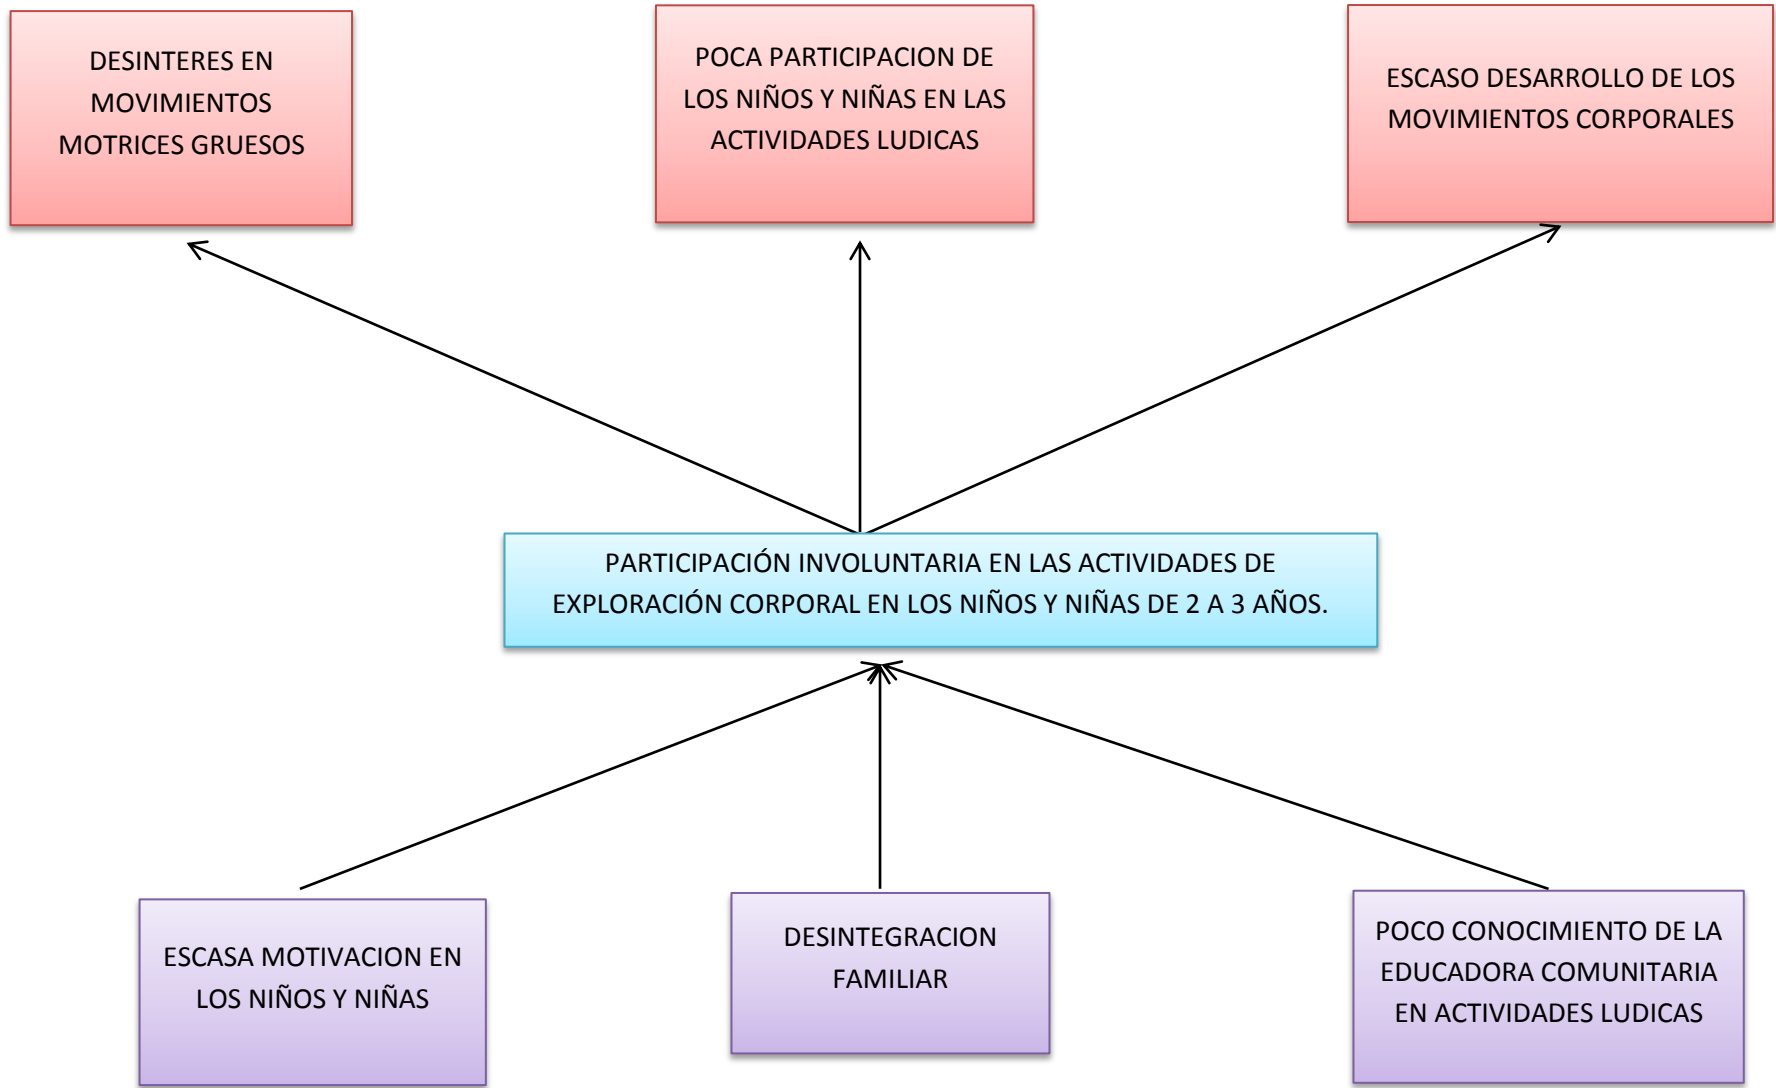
DESINTERES EN MOVIMIENTOS MOTRICES GRUESOS

POCA PARTICIPACION DE LOS NIÑOS Y NIÑAS EN LAS ACTIVIDADES LUDICAS

ESCASO DESARROLLO DE LOS MOVIMIENTOS CORPORALES

PARTICIPACIÓN INVOLUNTARIA EN LAS ACTIVIDADES DE EXPLORACIÓN CORPORAL EN LOS NIÑOS Y NIÑAS DE 2 A 3 AÑOS.

ESCASA MOTIVACION EN LOS NIÑOS Y NIÑAS

DESINTEGRACION FAMILIAR

POCO CONOCIMIENTO DE LA EDUCADORA COMUNITARIA EN ACTIVIDADES LUDICAS